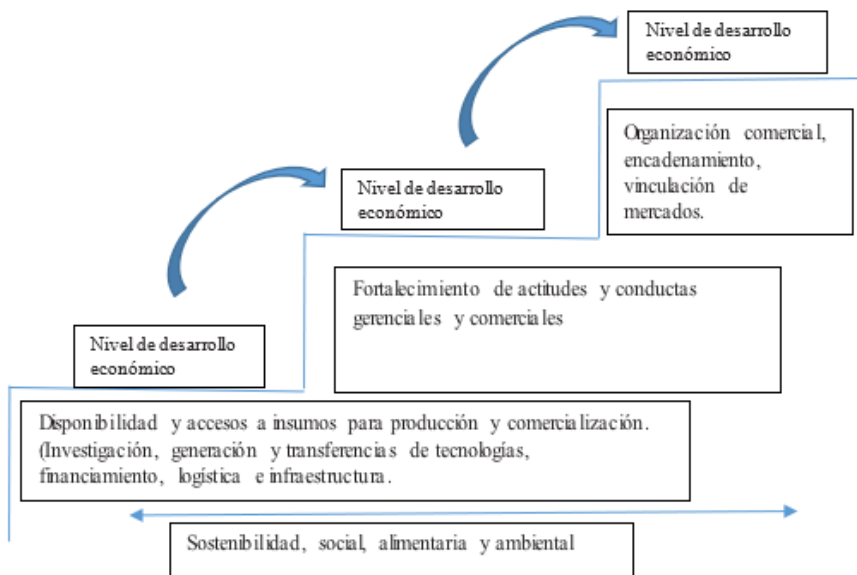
Nivel de desarrollo económico

Organización comercial, encadenamiento, vinculación de mercados.

Nivel de desarrollo económico

Fortalecimiento de actitudes y conductas gerenciales y comerciales

Nivel de desarrollo económico

Disponibilidad y accesos a insumos para producción y comercialización. (Investigación, generación y transferencias de tecnologías, financiamiento, logística e infraestructura.

Sostenibilidad, social, alimentaria y ambiental